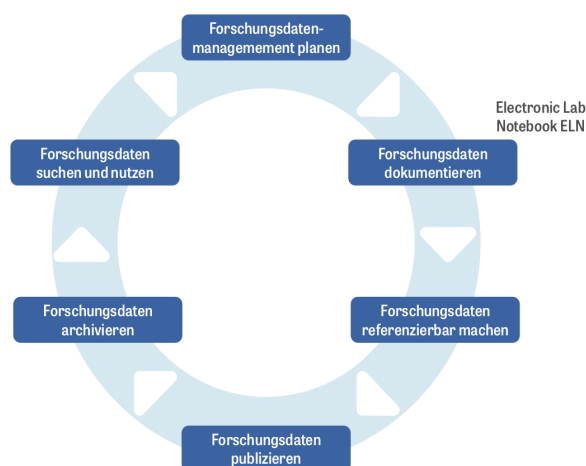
Forschungsdatenmanagement planen

Electronic Lab Notebook ELN

Forschungsdaten dokumentieren

Forschungsdaten referenzierbar machen

Forschungsdaten publizieren

Forschungsdaten archivieren

Forschungsdaten suchen und nutzen